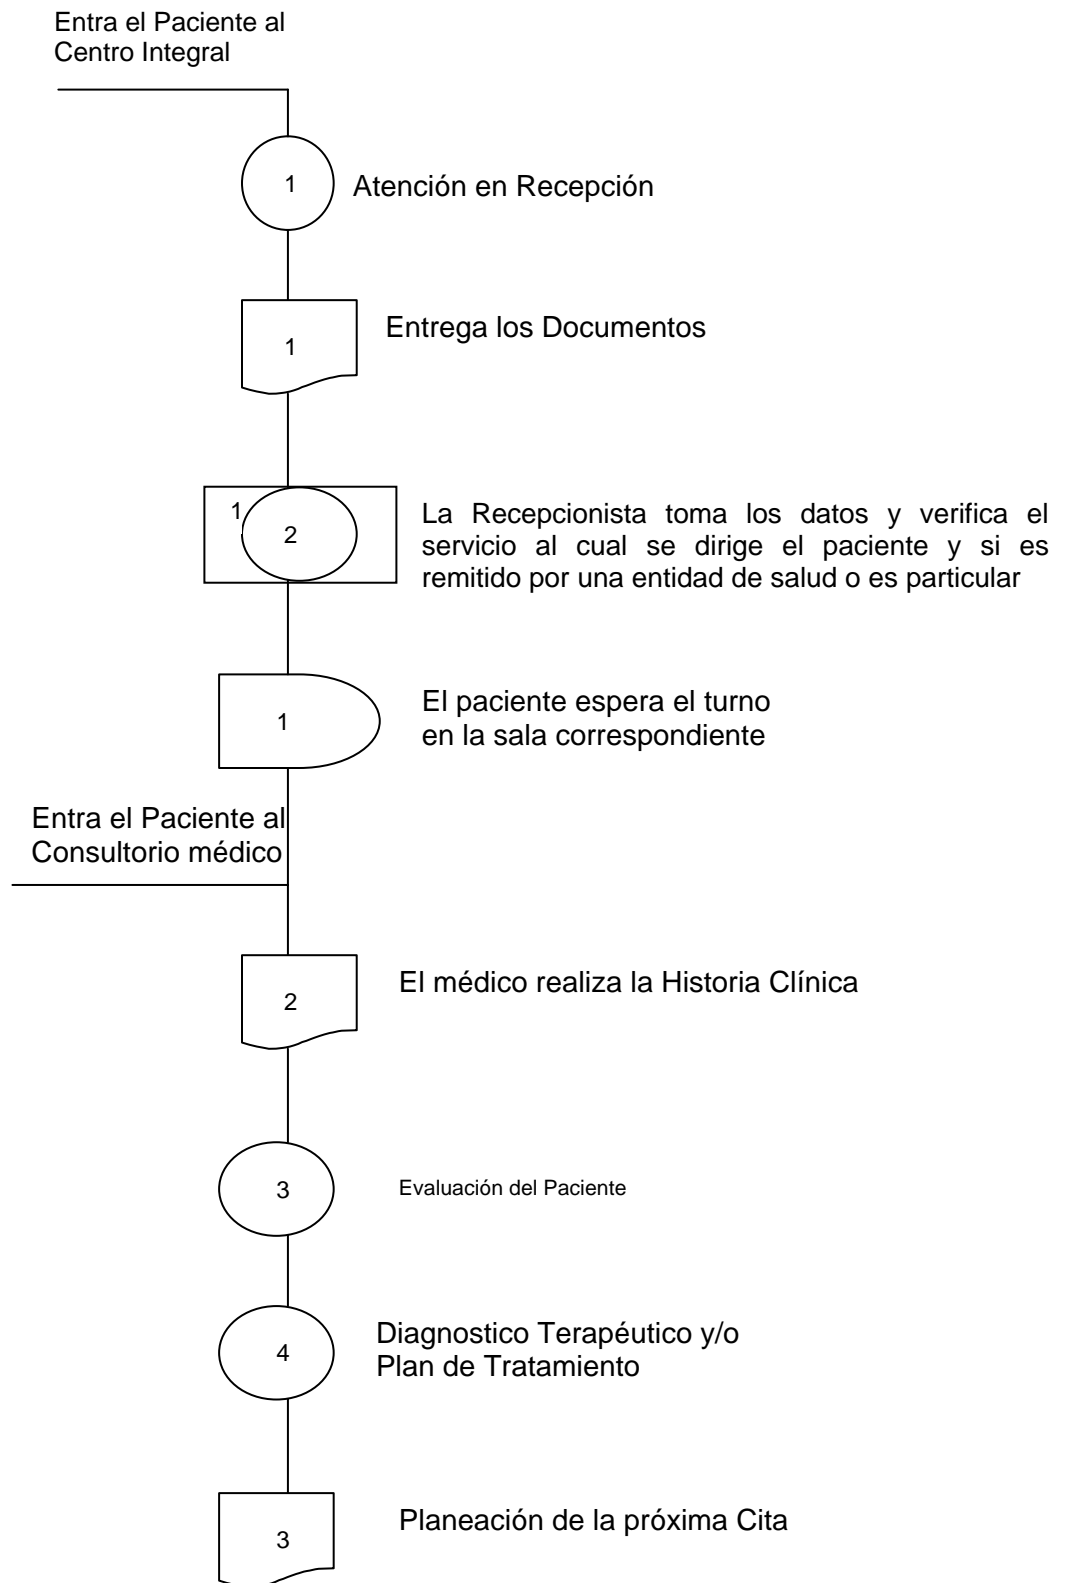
Entra el Paciente al Centro Integral

1

Atención en Recepción

1

Entrega los Documentos

1

2

La Recepcionista toma los datos y verifica el servicio al cual se dirige el paciente y si es remitido por una entidad de salud o es particular

1

El paciente espera el turno en la sala correspondiente

Entra el Paciente al Consultorio médico

2

El médico realiza la Historia Clínica

3

Evaluación del Paciente

4

Diagnostico Terapéutico y/o Plan de Tratamiento

3

Planeación de la próxima Cita